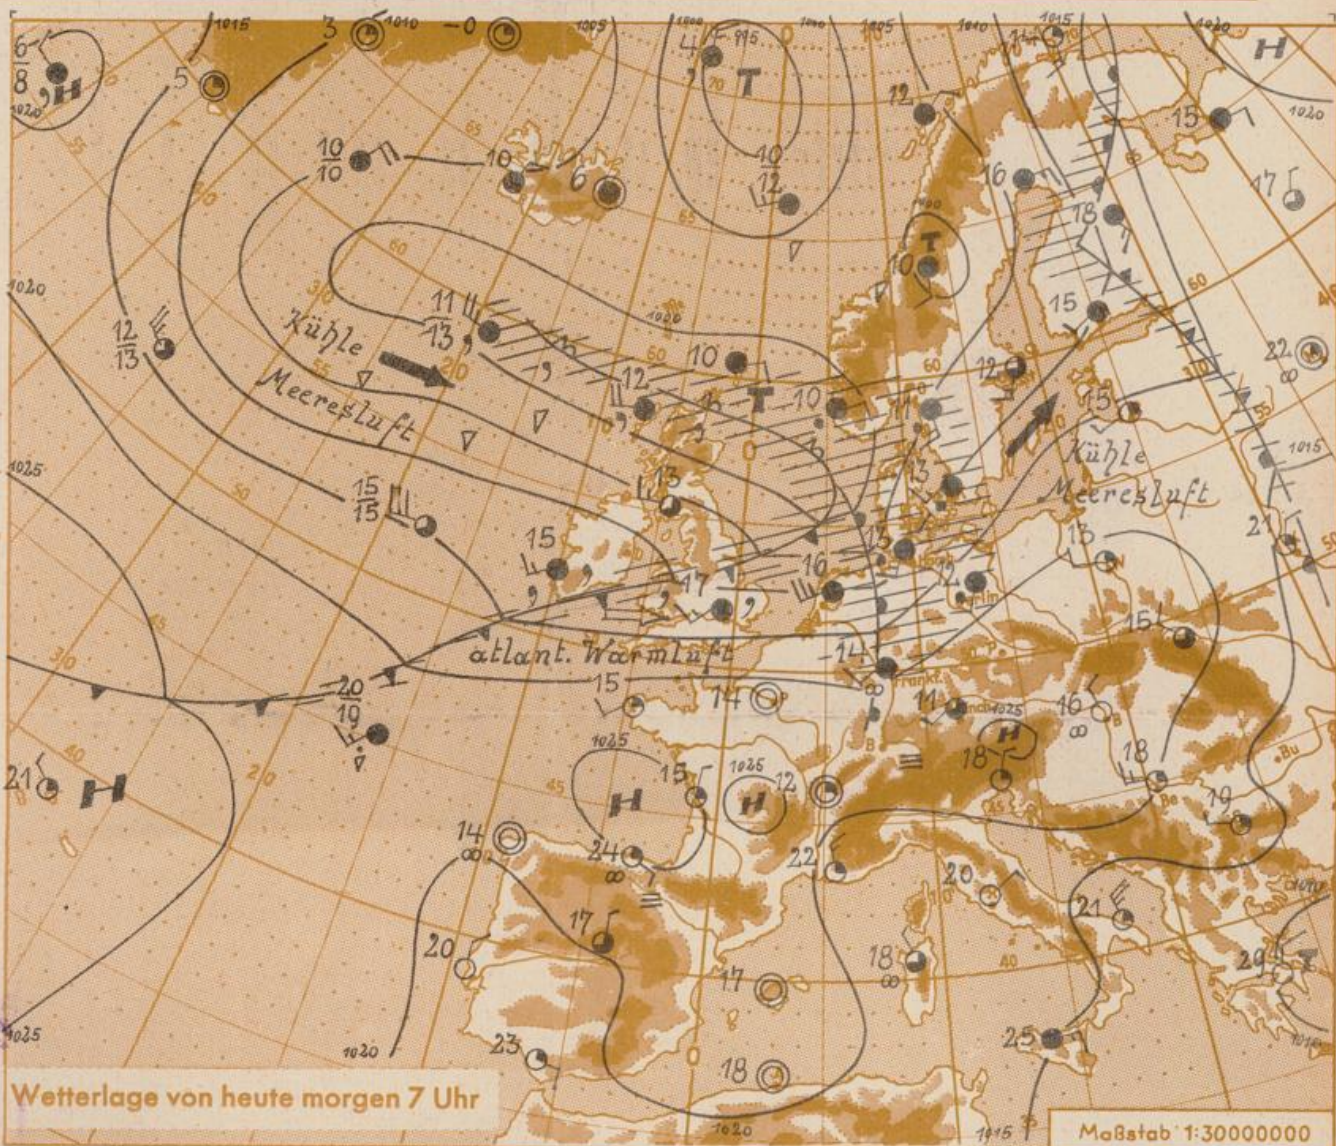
1015 3 1010 0 1005 1000 995 1000 1005 1010 1015 1020
$\frac{6}{8}$ H
1020
5
4
T
H
15
1020
$\frac{10}{10}$
10
6
$\frac{10}{12}$
12
16
17
18
T
10
1020
$\frac{12}{13}$
11
13
Kühle
Meeresluft
10
12
T
10
11
12
15
22
Kühle
Meeresluft
1015
1025
13
$\frac{15}{15}$
15
16
13
13
15
12
21
17
atlant. Warmluft
14
14
11
1025
15
16
H
20
19
15
H
18
18
21
H
1025
H
12
19
14
24
22
20
21
17
20
18
29
17
23
18
25
1025
1020
Wetterlage von heute morgen 7 Uhr
1020
1015
Maßstab 1:30000000